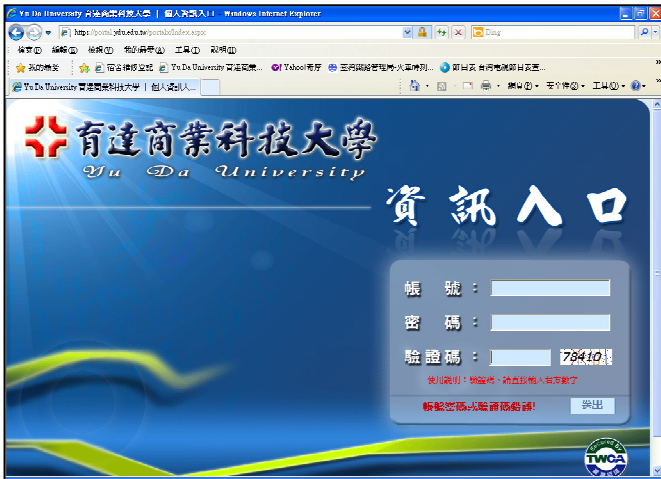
Yu Da University 育達商業科技大學 | 個人資訊入口 - Windows Internet Explorer

https://portal.ydu.edu.tw/portal/index.aspx

Bing

檔案(F) 編輯(E) 檢視(V) 我的最愛(A) 工具(T) 說明(H)

我的最愛 宿舍檢修登記 Yu Da University 育達商業... Yahoo!奇摩 亞洲網路營運所-大華傳列... 節目表 台灣電視節目表...

Yu Da University 育達商業科技大學 | 個人資訊入...

網頁(P) 安全性(S) 工具(O)

育達商業科技大學

Yu Da University

資訊入口

帳 號 :

密 碼 :

驗證碼 :

78410

使用說明：驗證碼，請直接輸入有效數字

帳號密碼或驗證碼錯誤!

送出

TWCA